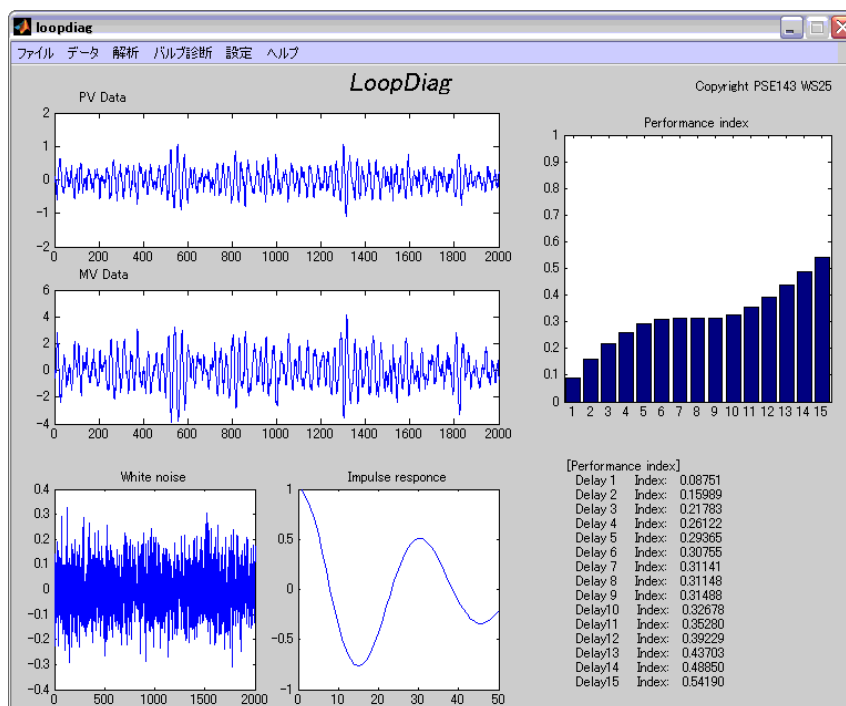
loopdiag

ファイル データ 解析 バルブ診断 設定 ヘルプ

LoopDiag

Copyright PSE143 WS25

PV Data

2
1
0
−1
−2
0 200 400 600 800 1000 1200 1400 1600 1800 2000

MV Data

6
4
2
0
−2
−4
0 200 400 600 800 1000 1200 1400 1600 1800 2000

Performance index

1
0.9
0.8
0.7
0.6
0.5
0.4
0.3
0.2
0.1
0
1 2 3 4 5 6 7 8 9 10 11 12 13 14 15

White noise

0.4
0.3
0.2
0.1
0
−0.1
−0.2
−0.3
−0.4
0 500 1000 1500 2000

Impulse responce

1
0.5
0
−0.5
−1
0 10 20 30 40 50

[Performance index]
Delay 1 Index: 0.08751
Delay 2 Index: 0.15989
Delay 3 Index: 0.21783
Delay 4 Index: 0.26122
Delay 5 Index: 0.29365
Delay 6 Index: 0.30755
Delay 7 Index: 0.31141
Delay 8 Index: 0.31148
Delay 9 Index: 0.31488
Delay10 Index: 0.32678
Delay11 Index: 0.35280
Delay12 Index: 0.39229
Delay13 Index: 0.43703
Delay14 Index: 0.48850
Delay15 Index: 0.54190